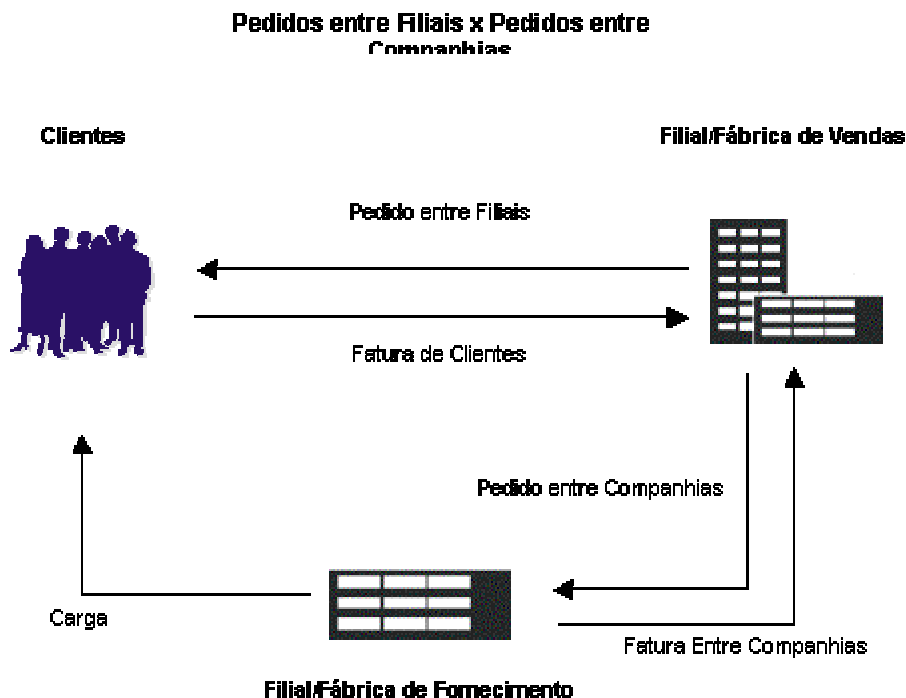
Pedidos entre Filiais x Pedidos entre Companhias

Clientes

Filial/Fábrica de Vendas

Pedido entre Filiais

Fatura de Clientes

Pedido entre Companhias

Carga

Fatura Entre Companhias

Filial/Fábrica de Fornecimento